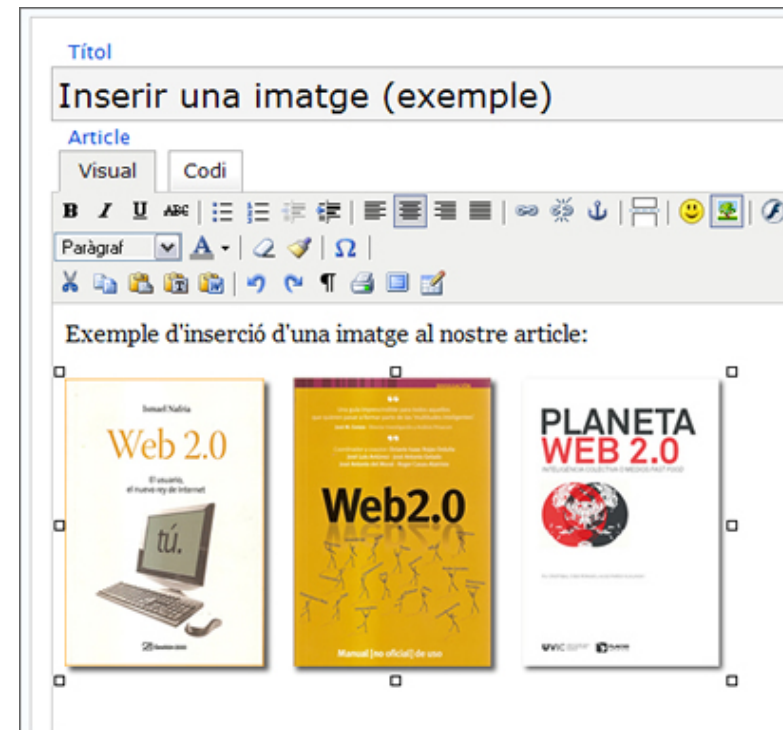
Títol

Inserir una imatge (exemple)

Article

Visual | Codi

B I U ABC

Paràgraf

A

Ω

¶

Exemple d'inserció d'una imatge al nostre article:

Ismael Nafría

Web 2.0

El usuario, el nuevo rey de Internet

tú.

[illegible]

Web2.0

Manual [no oficial] de uso

PLANETA WEB 2.0

INTELIGENCIA COLECTIVA O MEDIOS FAST FOOD

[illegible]

UVIC